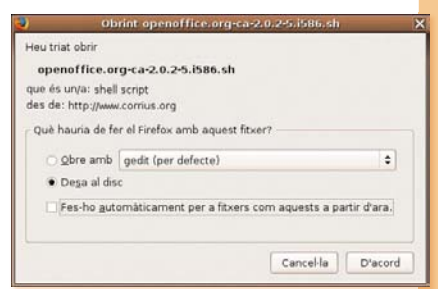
Obrint openoffice.org-ca-2.0.2-5.i586.sh

Heu triat obrir

openoffice.org-ca-2.0.2-5.i586.sh

que és un/a: shell script
des de: http://www.corrius.org

Què hauria de fer el Firefox amb aquest fitxer?

Obre amb gedit (per defecte)

Desa al disc

Fes-ho automàticament per a fitxers com aquests a partir d'ara.

Cancel·la D'acord